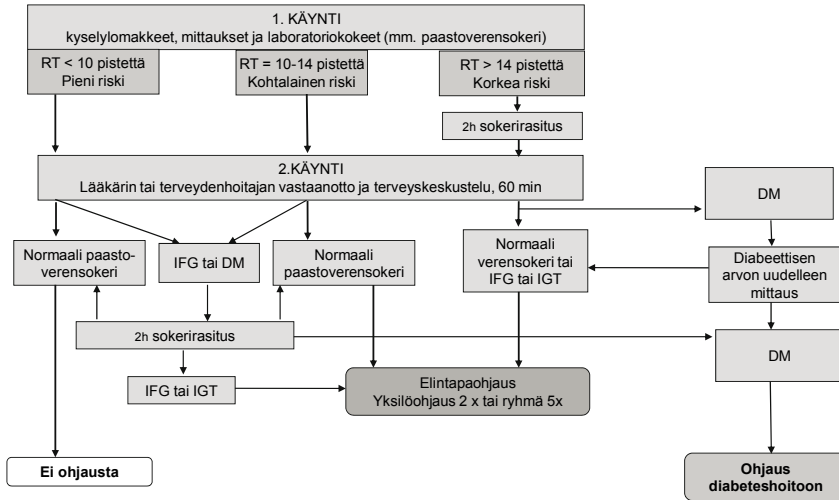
1. KÄYNTI
kyselylomakkeet, mittaukset ja laboratoriokokeet (mm. paastoverensokeri)

RT < 10 pistettä
Pieni riski

RT = 10-14 pistettä
Kohtalainen riski

RT > 14 pistettä
Korkea riski

2h sokerirasitus

2.KÄYNTI
Lääkärin tai terveydenhoitajan vastaanotto ja terveyskeskustelu, 60 min

DM

Normaali paastoverensokeri

IFG tai DM

Normaali paastoverensokeri

Normaali verensokeri tai IFG tai IGT

Diabeettisen arvon uudelleen mittaus

2h sokerirasitus

DM

IFG tai IGT

Elintapaohjaus
Yksilöohjaus 2 x tai ryhmä 5x

Ei ohjausta

Ohjaus diabeteshoitoon